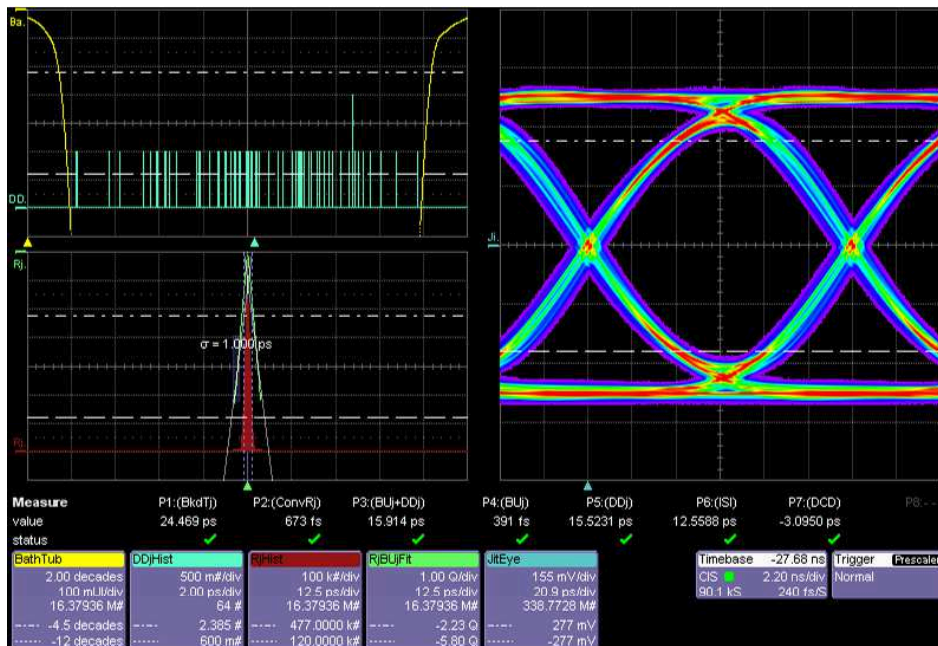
Ba.

DD.

Rj.

σ = 1.000 ps

Rj.

Ji.

Measure | P1:(BkdTj) | P2:(ConvRj) | P3:(BUj+DDj) | P4:(BUj) | P5:(DDj) | P6:(ISI) | P7:(DCD) | P8:- -
value | 24.469 ps | 673 fs | 15.914 ps | 391 fs | 15.5231 ps | 12.5588 ps | -3.0950 ps
status | ✓ | ✓ | ✓ | ✓ | ✓ | ✓ | ✓

BathTub
2.00 decades
100 mUI/div
16.37936 M#
-4.5 decades
-12 decades

DDjHist
500 m#/div
2.00 ps/div
64 #
2.385 #
600 m#

RjHist
100 k#/div
12.5 ps/div
16.37936 M#
477.0000 k#
120.0000 k#

RjBUjFit
1.00 Q/div
12.5 ps/div
16.37936 M#
-2.23 Q
-5.80 Q

JitEye
155 mV/div
20.9 ps/div
338.7728 M#
277 mV
-277 mV

Timebase -27.68 ns
CIS 2.20 ns/div
90.1 kS 240 fs/S

Trigger Prescaler
Normal